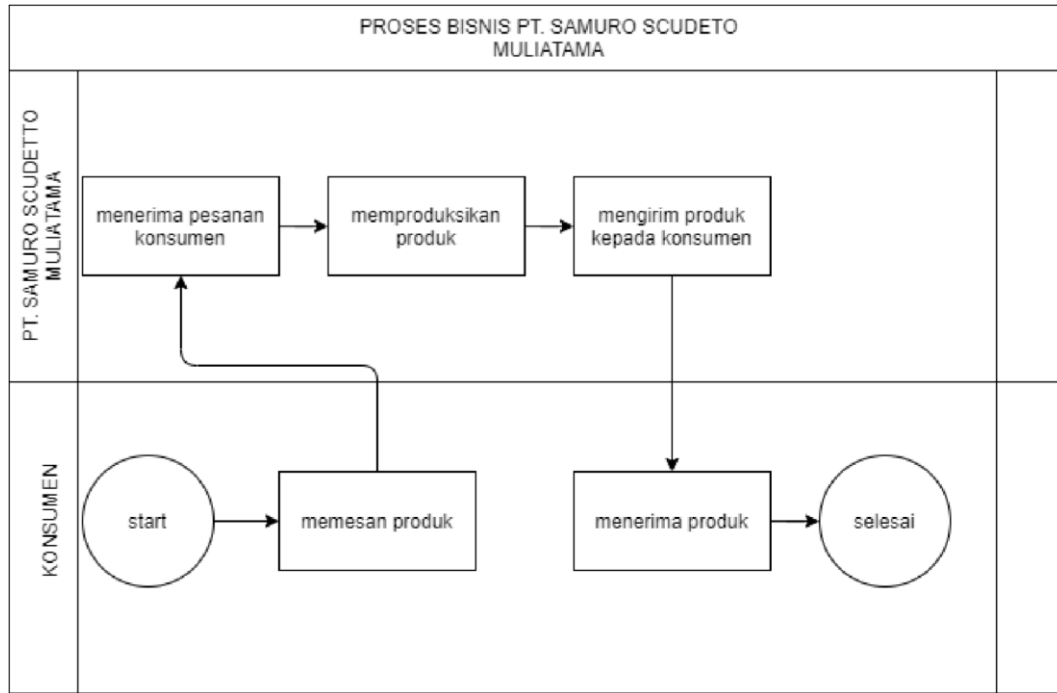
PROSES BISNIS PT. SAMURO SCUDETO MULIATAMA

PT. SAMURO SCUDETTO MULIATAMA

menerima pesanan konsumen

memproduksikan produk

mengirim produk kepada konsumen

KONSUMEN

start

memesan produk

menerima produk

selesai